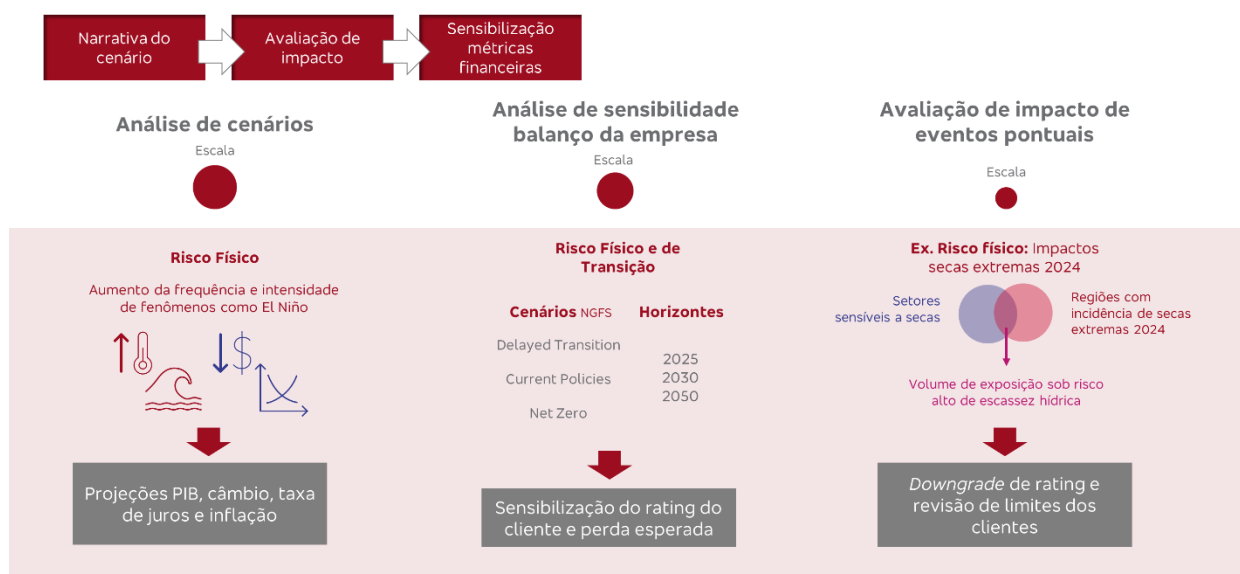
Narrativa do cenário

Avaliação de impacto

Sensibilização métricas financeiras

Análise de cenários

Escala

Análise de sensibilidade balanço da empresa

Escala

Avaliação de impacto de eventos pontuais

Escala

Risco Físico

Aumento da frequência e intensidade de fenômenos como El Niño

Projeções PIB, câmbio, taxa de juros e inflação

Risco Físico e de Transição

Cenários NGFS

Delayed Transition

Current Policies

Net Zero

Horizontes

2025
2030
2050

Sensibilização do rating do cliente e perda esperada

Ex. Risco físico: Impactos secas extremas 2024

Setores sensíveis a secas

Regiões com incidência de secas extremas 2024

Volume de exposição sob risco alto de escassez hídrica

*Downgrade* de rating e revisão de limites dos clientes